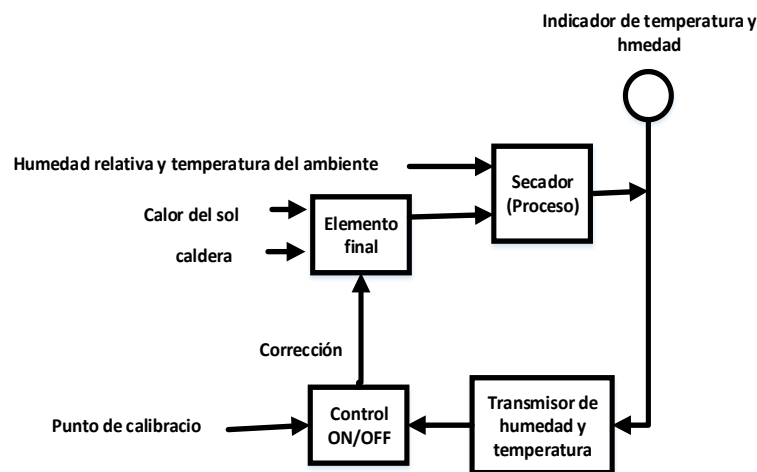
Indicador de temperatura y hmedad

Humedad relativa y temperatura del ambiente

Secador (Proceso)

Calor del sol

caldera

Elemento final

Corrección

Punto de calibracio

Control ON/OFF

Transmisor de humedad y temperatura